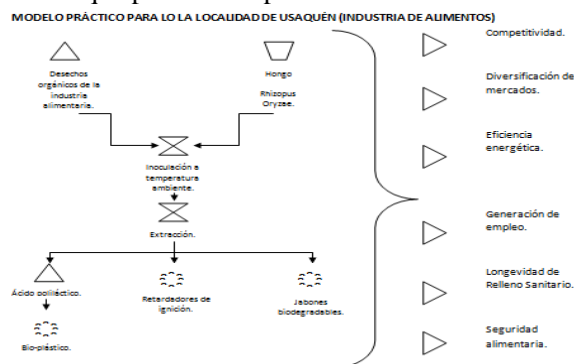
MODELO PRÁCTICO PARA LO LA LOCALIDAD DE USAQUÉN (INDUSTRIA DE ALIMENTOS)

Desechos orgánicos de la industria alimentaria.

Hongo

Rhizopus Oryzae.

Inoculación a temperatura ambiente.

Extracción.

Ácido poliláctico.

Bio-plástico.

Retardadores de ignición.

Jabones biodegradables.

Competitividad.

Diversificación de mercados.

Eficiencia energética.

Generación de empleo.

Longevidad de Relleno Sanitario.

Seguridad alimentaria.